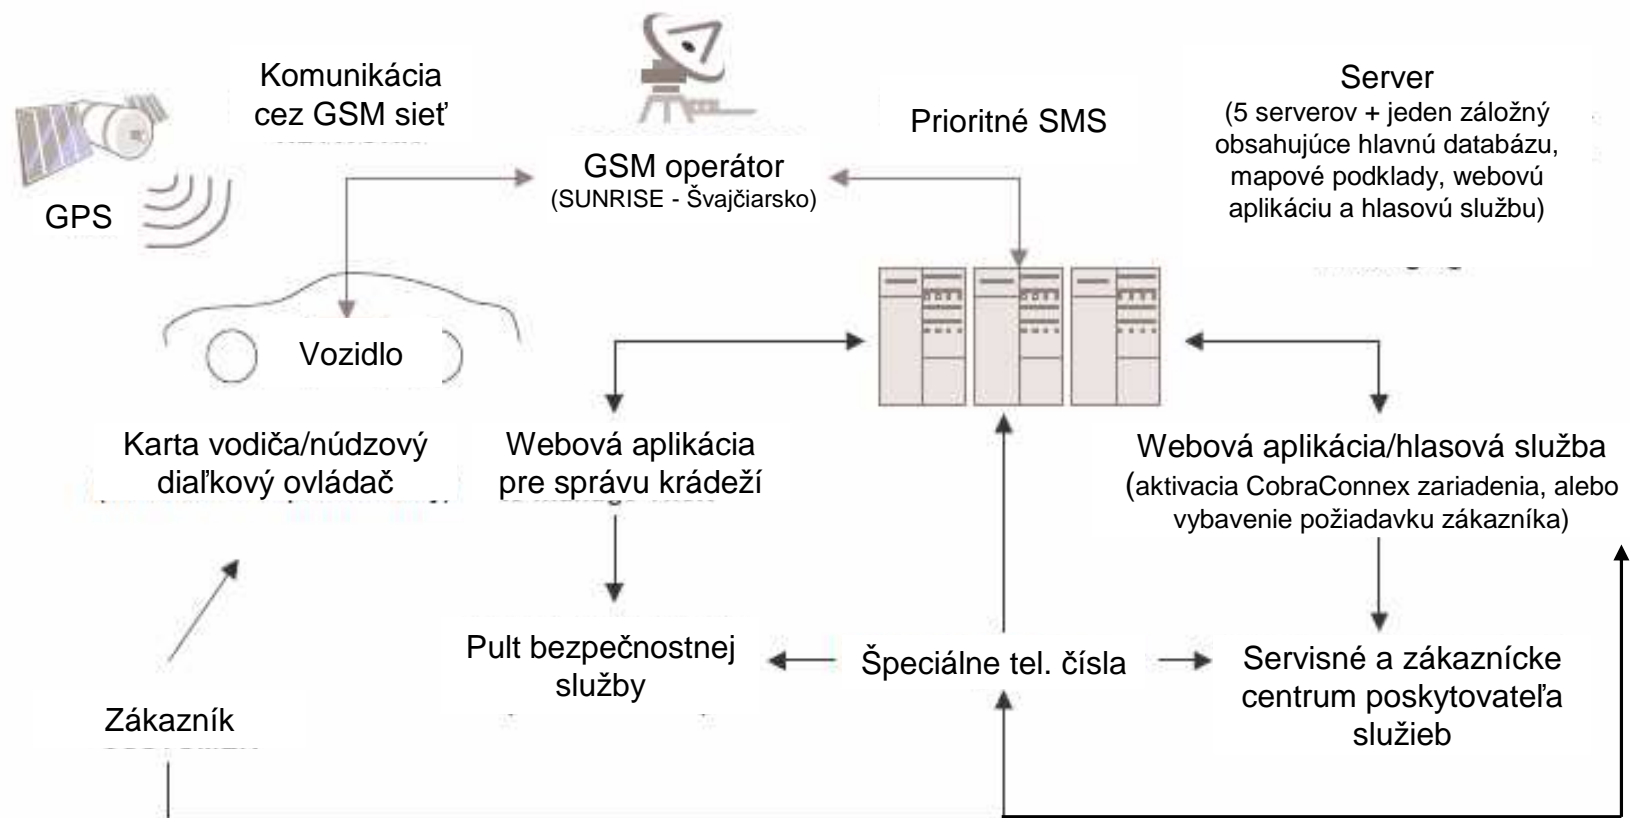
Komunikácia cez GSM sieť

GPS

GSM operátor
(SUNRISE - Švajčiarsko)

Prioritné SMS

Server
(5 serverov + jeden záložný obsahujúce hlavnú databázu, mapové podklady, webovú aplikáciu a hlasovú službu)

Vozidlo

Karta vodiča/núdzový diaľkový ovládač

Webová aplikácia pre správu krádeží

Webová aplikácia/hlasová služba
(aktivacia CobraConnex zariadenia, alebo vybavenie požiadavku zákazníka)

Pult bezpečnostnej služby

Špeciálne tel. čísla

Servisné a zákaznícke centrum poskytovateľa služieb

Zákazník